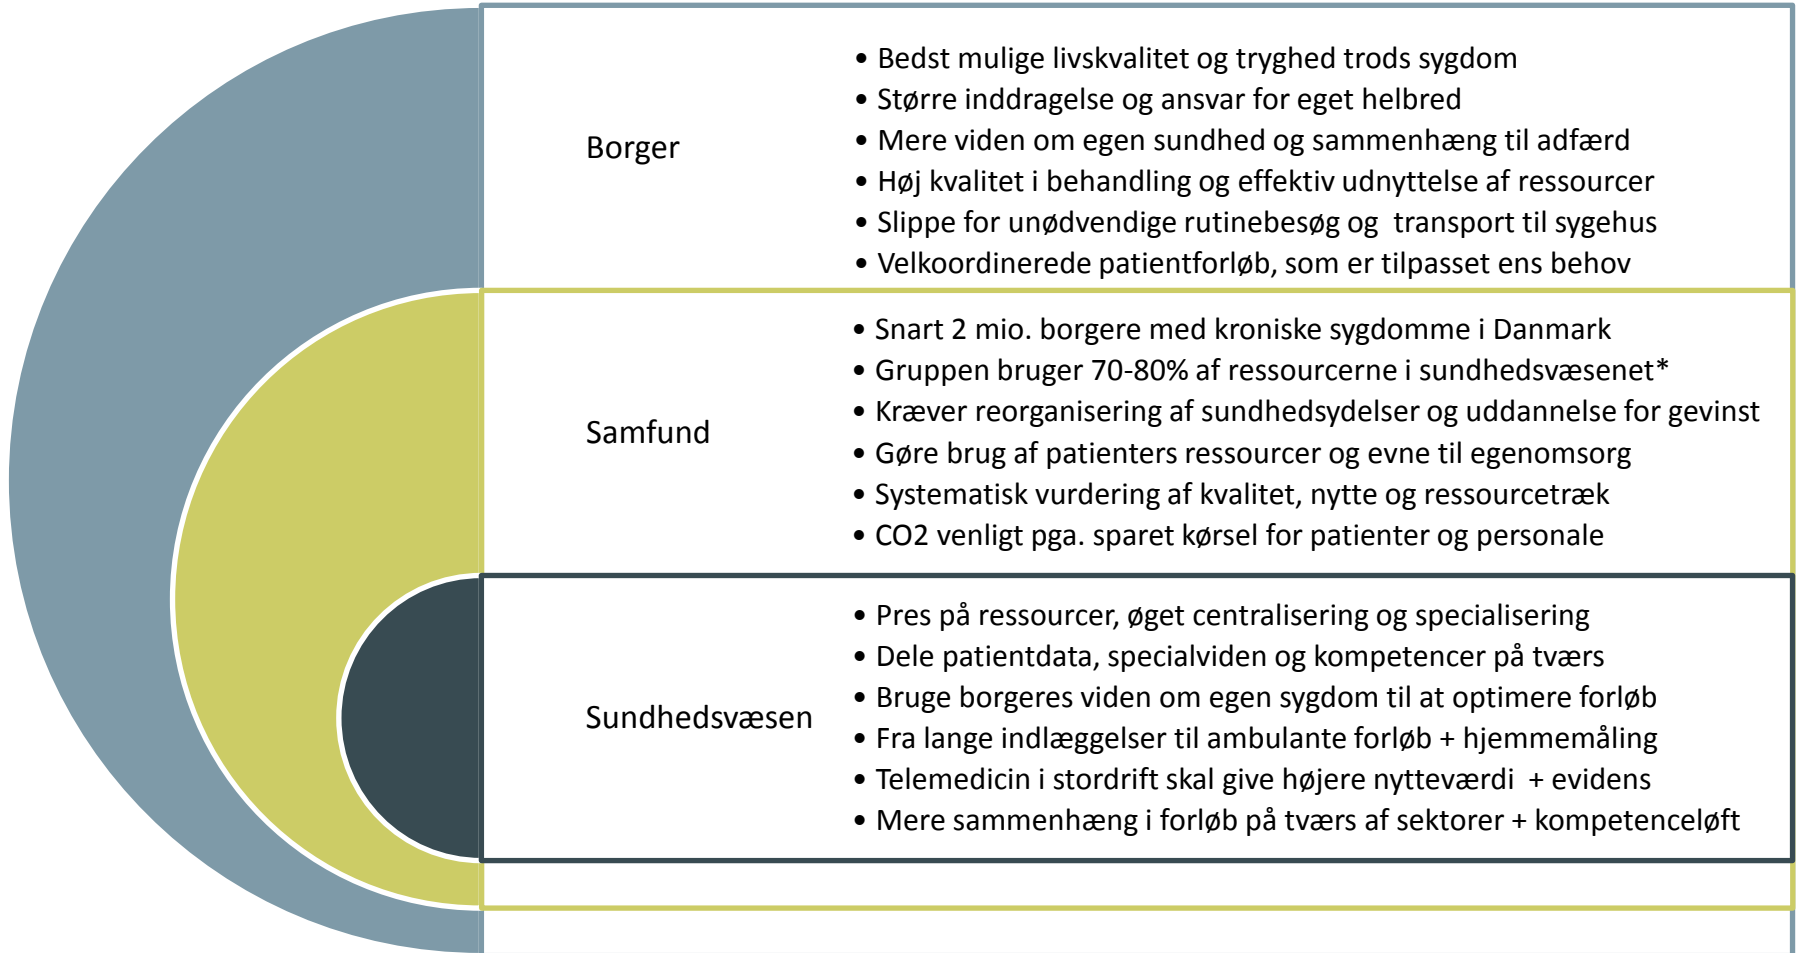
Borger

- Bedst mulige livskvalitet og tryghed trods sygdom
- Større inddragelse og ansvar for eget helbred
- Mere viden om egen sundhed og sammenhæng til adfærd
- Høj kvalitet i behandling og effektiv udnyttelse af ressourcer
- Slippe for unødvendige rutinebesøg og transport til sygehus
- Velkoordinerede patientforløb, som er tilpasset ens behov

Samfund

- Snart 2 mio. borgere med kroniske sygdomme i Danmark
- Gruppen bruger 70-80% af ressourcerne i sundhedsvæsenet*
- Kræver reorganisering af sundhedsydelser og uddannelse for gevinst
- Gøre brug af patienters ressourcer og evne til egenomsorg
- Systematisk vurdering af kvalitet, nytte og ressourcetræk
- CO2 venligt pga. sparet kørsel for patienter og personale

Sundhedsvæsen

- Pres på ressourcer, øget centralisering og specialisering
- Dele patientdata, specialviden og kompetencer på tværs
- Bruge borgeres viden om egen sygdom til at optimere forløb
- Fra lange indlæggelser til ambulante forløb + hjemmemåling
- Telemedicin i stordrift skal give højere nytteværdi + evidens
- Mere sammenhæng i forløb på tværs af sektorer + kompetenceløft